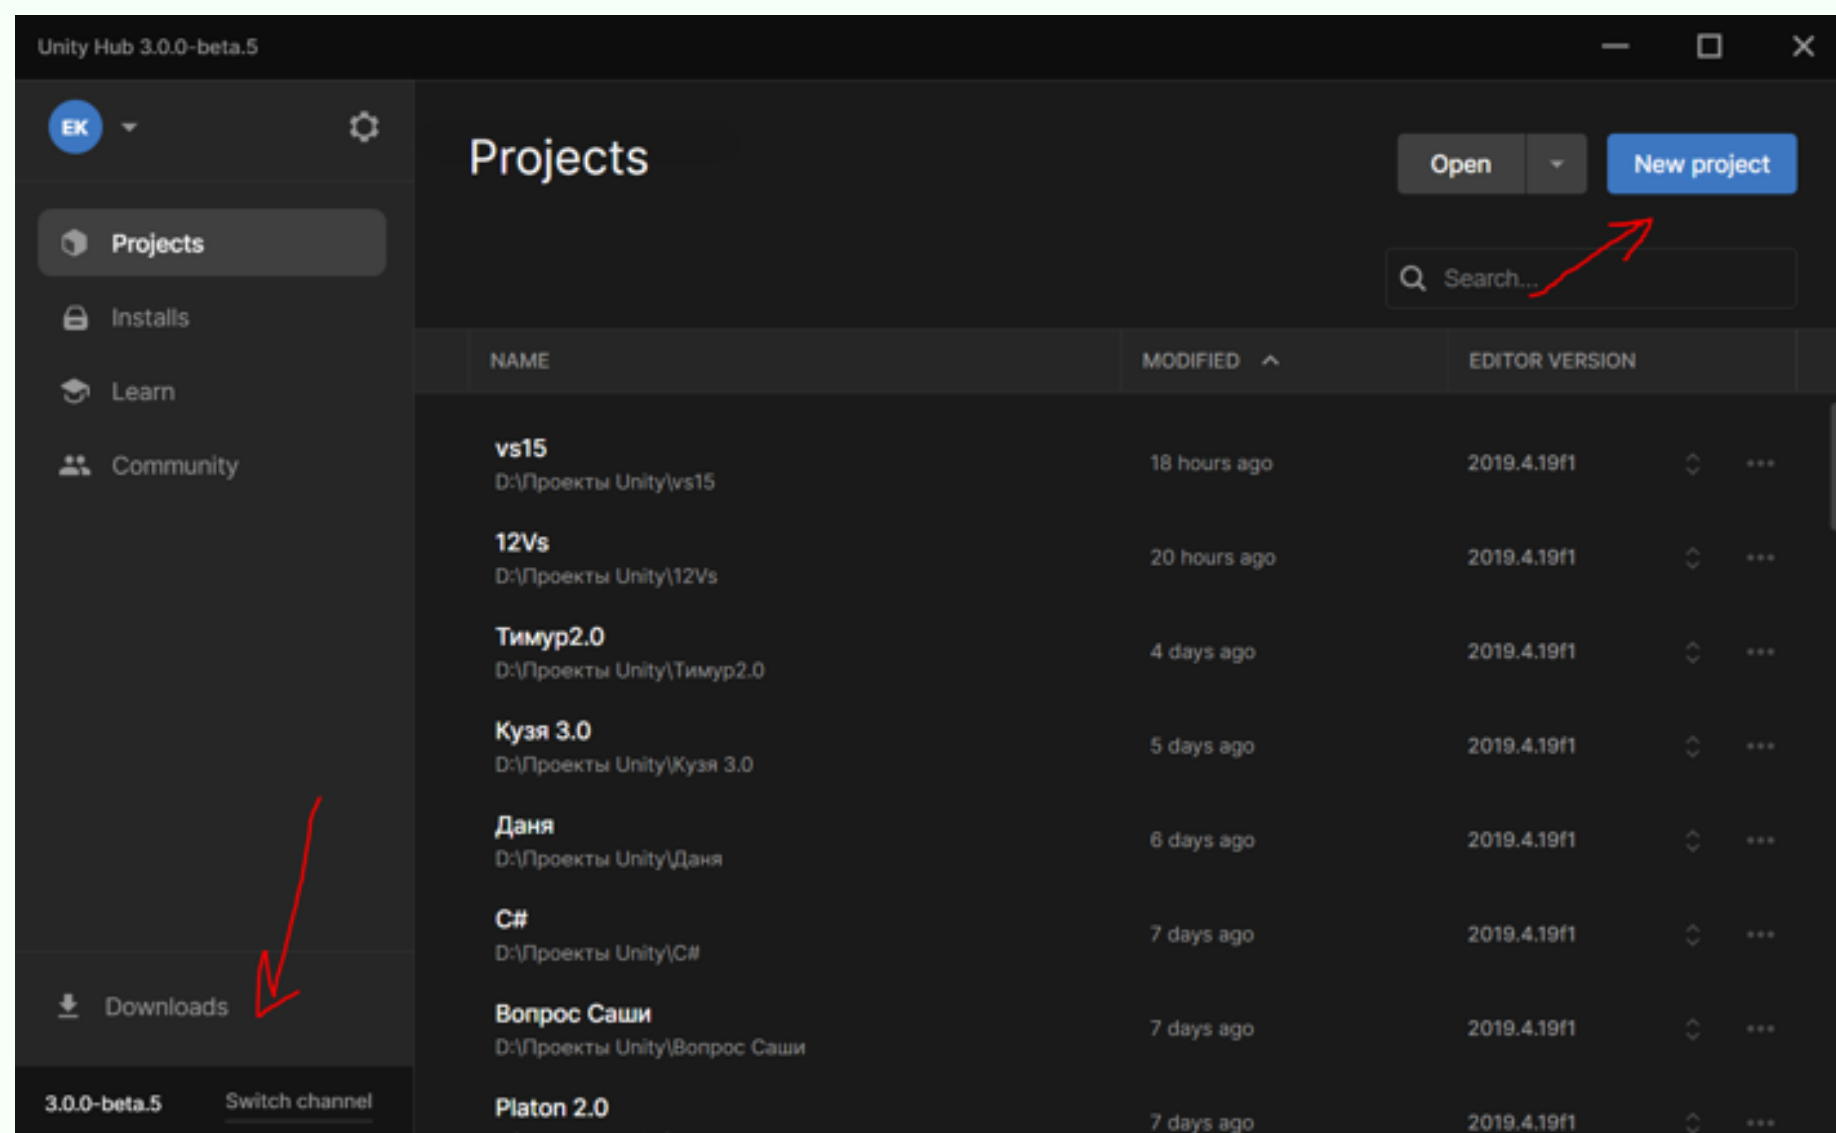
Unity Hub 3.0.0-beta.5

EK

Projects

Installs

Learn

Community

Downloads

3.0.0-beta.5 Switch channel

Projects

Open

New project

Search...

| NAME | MODIFIED | EDITOR VERSION |
|---|---|---|
| vs15 D:\Проекты Unity\vs15 | 18 hours ago | 2019.4.19f1 |
| 12Vs D:\Проекты Unity\12Vs | 20 hours ago | 2019.4.19f1 |
| Тимур2.0 D:\Проекты Unity\Тимур2.0 | 4 days ago | 2019.4.19f1 |
| Кузя 3.0 D:\Проекты Unity\Кузя 3.0 | 5 days ago | 2019.4.19f1 |
| Даня D:\Проекты Unity\Даня | 6 days ago | 2019.4.19f1 |
| C# D:\Проекты Unity\C# | 7 days ago | 2019.4.19f1 |
| Вопрос Саши D:\Проекты Unity\Вопрос Саши | 7 days ago | 2019.4.19f1 |
| Platon 2.0 | 7 days ago | 2019.4.19f1 |